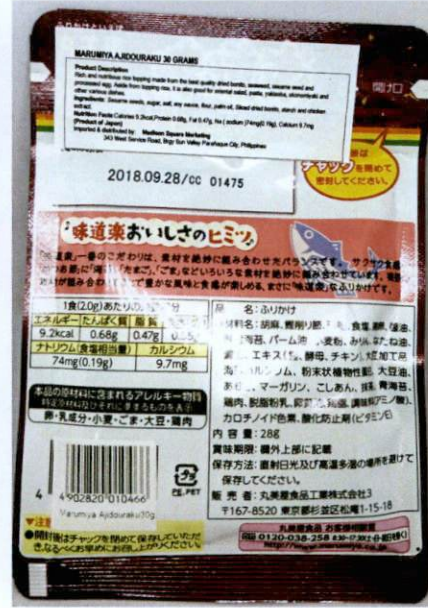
MARUMIYA AJIDOURAKU 30 GRAMS

Product Description:
Rich and nutritious rice topping made from the best quality dried bonito, seaweed, sesame seed and seasoned egg. Aside from topping rice, it is also good for oriental salad, pasta, yakisoba, okonomiyaki and other various dishes.
Ingredients: Sesame seeds, sugar, salt, soy sauce, flour, palm oil, Sliced dried bonito, starch and chicken extract
Nutrition Facts Calories 9.2kcal,Protein 0.68g, Fat 0.47g, Na ( sodium (74mg/0.19g), Calcium 9.7mg
Product of Japan
Imported & distributed by: Madison Square Marketing
343 West Service Road, Brgy Sun Valley Parañaque City, Philippines

2018.09.28/CC 01475

チャック 閉めて 密封して

開口

「味道楽おいしさのヒミツ」

「味道楽」一番のこだわりは、素材を絶妙に組み合わせた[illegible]バランスです。サクサク食感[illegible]を使用。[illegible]「ごま」などいろいろな素材を絶妙に組み合わせています。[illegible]ごはんが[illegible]食卓が楽しめる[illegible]

| 1食(2.0g)あたり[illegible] | | | |
|---|---|---|---|
| エネルギー | たんぱく質 | 脂質 | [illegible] |
| 9.2kcal | 0.68g | 0.47g | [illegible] |
| ナトリウム(食塩相当量) | | カルシウム | |
| 74mg(0.19g) | | 9.7mg | |

本品の原材料に含まれるアレルギー物質
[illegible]
卵・乳成分・小麦・ごま・大豆・鶏肉

名 称:ふりかけ
原材料名:胡麻、鶏卵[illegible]、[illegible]、食塩、醤油、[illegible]海苔、パーム油、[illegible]、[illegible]、エキス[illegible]、酵母、チキン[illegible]、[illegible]、マーガリン、こしあん、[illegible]、青海苔、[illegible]、粉末状植物性脂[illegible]、大豆油、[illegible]、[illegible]、カロチノイド色素、酸化防止剤(ビタミンE)
内 容 量:28g
賞味期限:欄外上部に記載
保存方法:直射日光及び高温多湿の場所を避けて保存してください
販 売 者:丸美屋食品工業株式会社3
〒167-8520 東京都杉並区松庵1-15-18

丸美屋食品 お客様相談室
0120-038-258 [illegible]

4 902820 010466
Marumiya Ajidouraku30g

PE,PET

●注意 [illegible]
●開封後はチャックを閉めて保存していただき、なるべく早めにお召し上がりください。